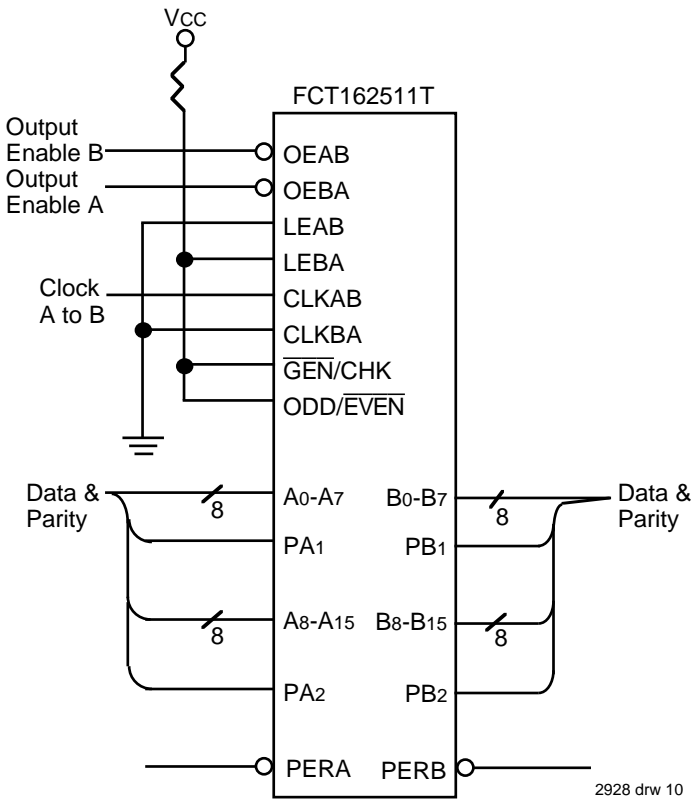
Vcc

FCT162511T

Output Enable B

Output Enable A

OEAB

OEBA

LEAB

LEBA

Clock A to B

CLKAB

CLKBA

$\overline{GEN}$/CHK

ODD/$\overline{EVEN}$

Data & Parity

8

$A_0$-$A_7$

$B_0$-$B_7$

8

Data & Parity

$PA_1$

$PB_1$

8

$A_8$-$A_{15}$

$B_8$-$B_{15}$

8

$PA_2$

$PB_2$

PERA

PERB

2928 drw 10